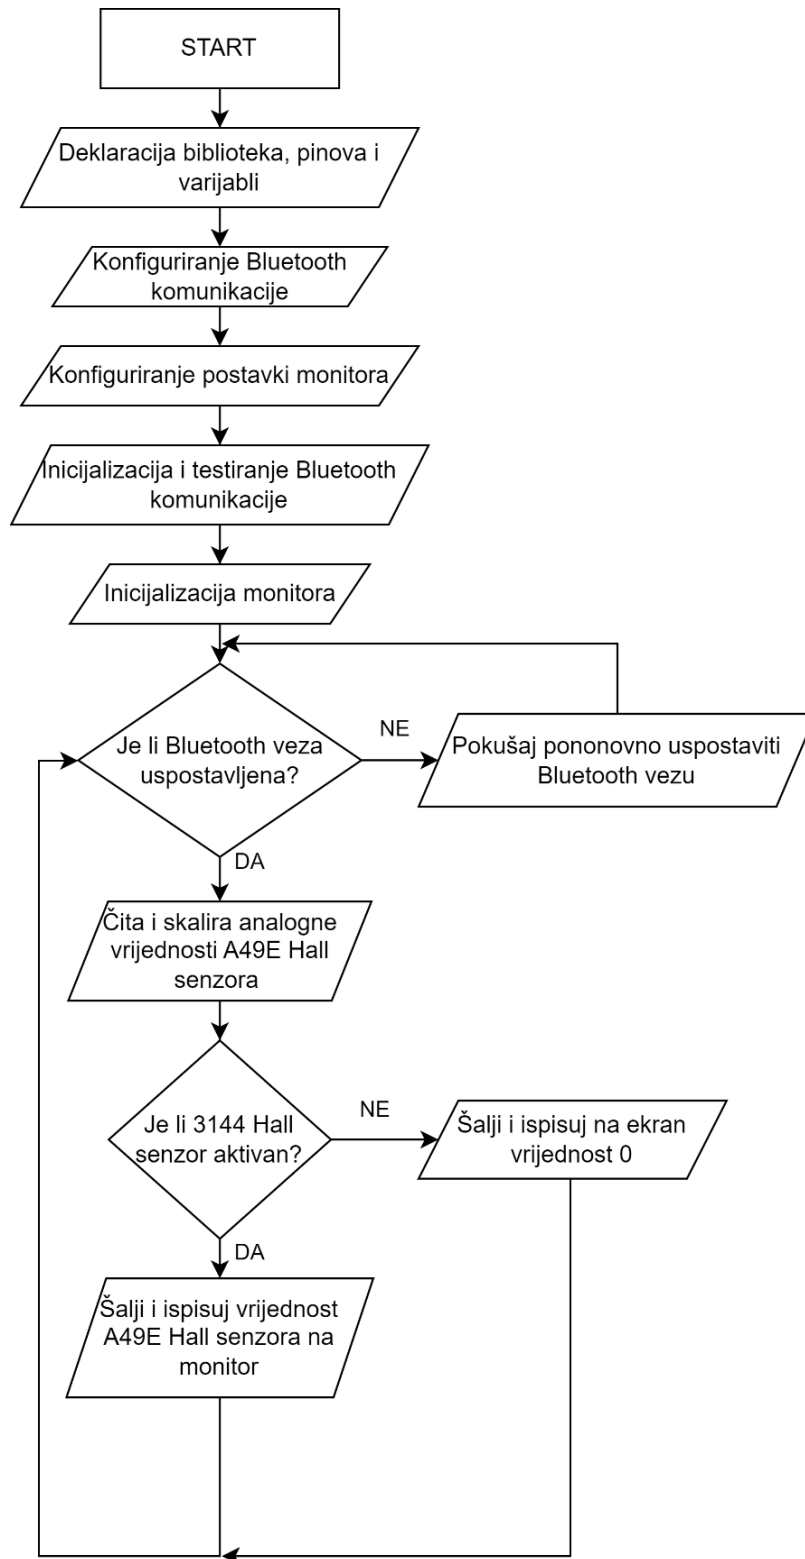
START

Deklaracija biblioteka, pinova i varijabli

Konfiguriranje Bluetooth komunikacije

Konfiguriranje postavki monitora

Inicijalizacija i testiranje Bluetooth komunikacije

Inicijalizacija monitora

Je li Bluetooth veza uspostavljena?

NE

Pokušaj pononovno uspostaviti Bluetooth vezu

DA

Čita i skalira analogne vrijednosti A49E Hall senzora

Je li 3144 Hall senzor aktivan?

NE

Šalji i ispisuj na ekran vrijednost 0

DA

Šalji i ispisuj vrijednost A49E Hall senzora na monitor